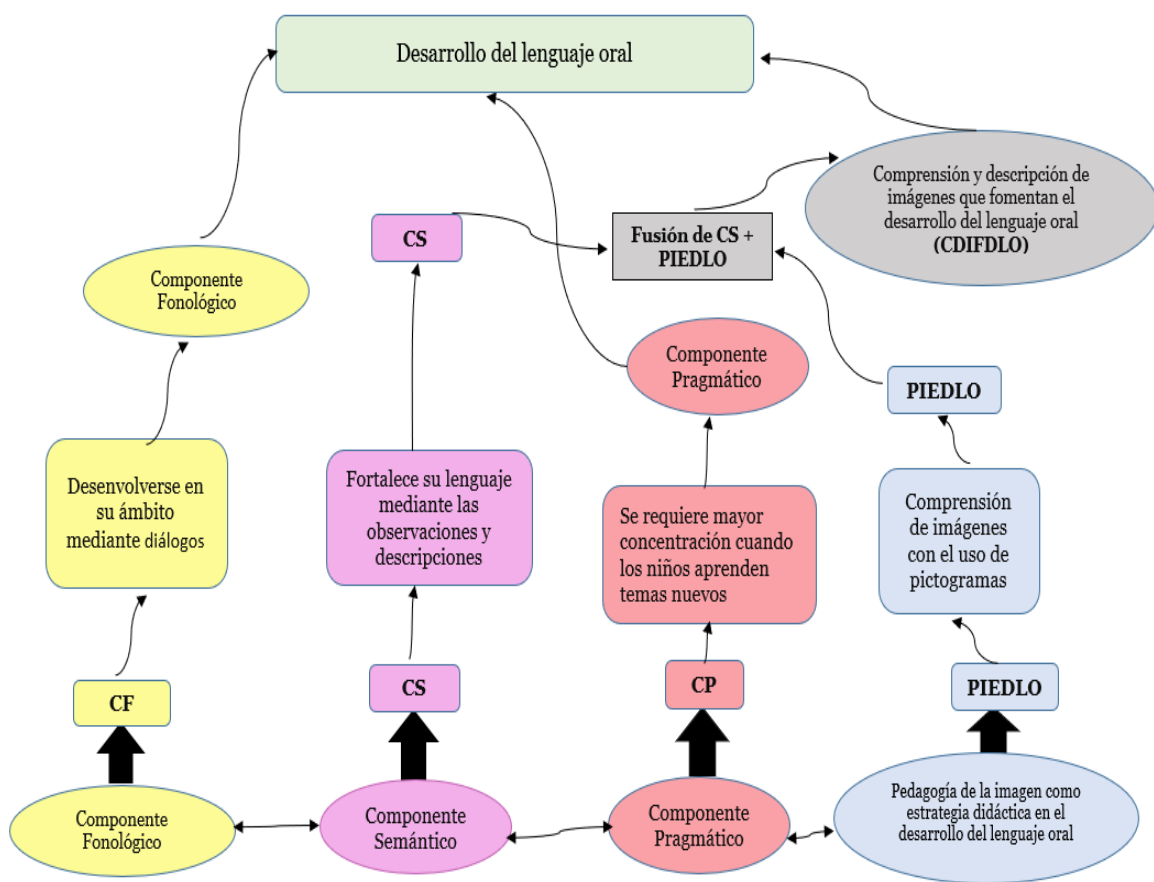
Desarrollo del lenguaje oral

Comprensión y descripción de imágenes que fomentan el desarrollo del lenguaje oral (CDIFDLO)

CS

Fusión de CS + PIEDLO

Componente Fonológico

Componente Pragmático

PIEDLO

Desenvolverse en su ámbito mediante diálogos

Fortalece su lenguaje mediante las observaciones y descripciones

Se requiere mayor concentración cuando los niños aprenden temas nuevos

Comprensión de imágenes con el uso de pictogramas

CF

CS

CP

PIEDLO

Componente Fonológico

Componente Semántico

Componente Pragmático

Pedagogía de la imagen como estrategia didáctica en el desarrollo del lenguaje oral